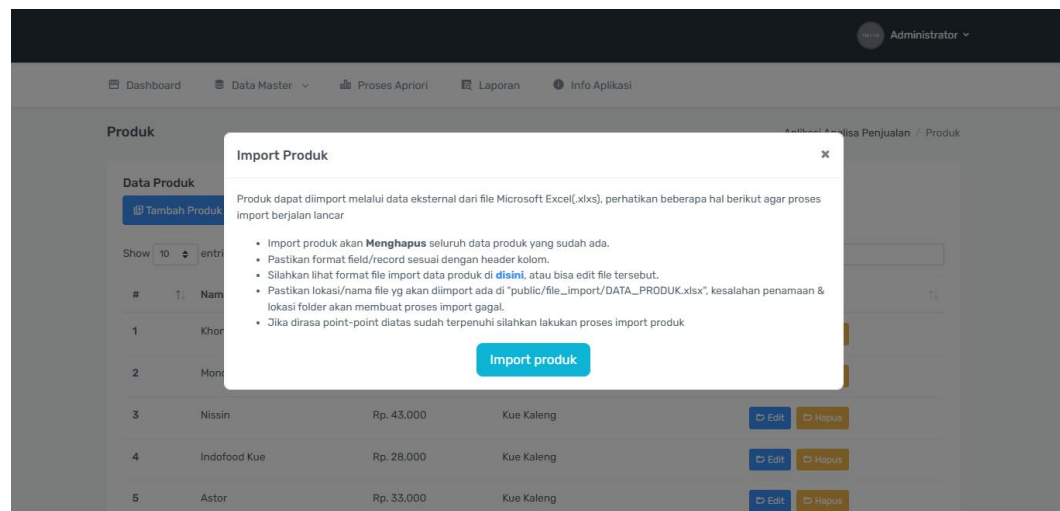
Administrator

Dashboard   Data Master   Proses Apriori   Laporan   Info Aplikasi

Produk

Aplikasi Analisa Penjualan / Produk

Data Produk

Tambah Produk

Show 10 entri

| # | Nam | | | |
|---|---|---|---|---|
| 1 | Khor | | | |
| 2 | Mon | | | |
| 3 | Nissin | Rp. 43,000 | Kue Kaleng | Edit Hapus |
| 4 | Indofood Kue | Rp. 28,000 | Kue Kaleng | Edit Hapus |
| 5 | Astor | Rp. 33,000 | Kue Kaleng | Edit Hapus |

Import Produk

×

Produk dapat diimport melalui data eksternal dari file Microsoft Excel(.xlxs), perhatikan beberapa hal berikut agar proses import berjalan lancar

• Import produk akan **Menghapus** seluruh data produk yang sudah ada.
• Pastikan format field/record sesuai dengan header kolom.
• Silahkan lihat format file import data produk di **disini**, atau bisa edit file tersebut.
• Pastikan lokasi/nama file yg akan diimport ada di "public/file_import/DATA_PRODUK.xlsx", kesalahan penamaan & lokasi folder akan membuat proses import gagal.
• Jika dirasa point-point diatas sudah terpenuhi silahkan lakukan proses import produk

Import produk